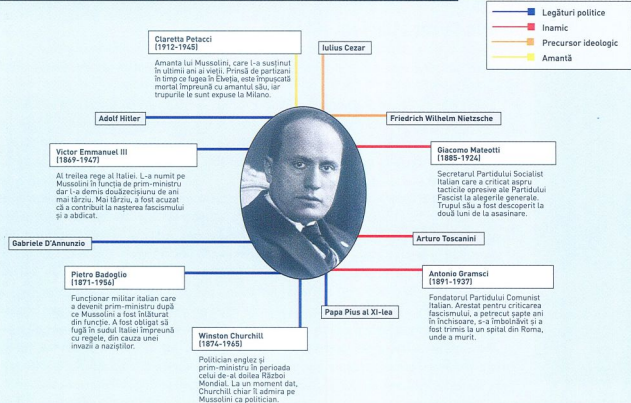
Legături politice
Inamic
Precursor ideologic
Amantă

Claretta Petacci
(1912-1945)

Amanta lui Mussolini, care l-a susţinut în ultimii ani ai vieţii. Prinsă de partizani în timp ce fugea în Elveţia, este împuşcată mortal împreună cu amantul său, iar trupurile le sunt expuse la Milano.

Iulius Cezar

Adolf Hitler

Friedrich Wilhelm Nietzsche

Victor Emmanuel III
(1869-1947)

Al treilea rege al Italiei. L-a numit pe Mussolini în funcţia de prim-ministru dar l-a demis douăzecişiunu de ani mai târziu. Mai târziu, a fost acuzat că a contribuit la naşterea fascismului şi a abdicat.

Giacomo Mateotti
(1885-1924)

Secretarul Partidului Socialist Italian care a criticat aspru tacticile opresive ale Partidului Fascist la alegerile generale. Trupul său a fost descoperit la două luni de la asasinare.

Gabriele D'Annunzio

Arturo Toscanini

Pietro Badoglio
(1871-1956)

Funcţionar militar italian care a devenit prim-ministru după ce Mussolini a fost înlăturat din funcţie. A fost obligat să fugă în sudul Italiei împreună cu regele, din cauza unei invazii a naziştilor.

Antonio Gramsci
(1891-1937)

Fondatorul Partidului Comunist Italian. Arestat pentru criticarea fascismului, a petrecut şapte ani în închisoare, s-a îmbolnăvit şi a fost trimis la un spital din Roma, unde a murit.

Papa Pius al XI-lea

Winston Churchill
(1874-1965)

Politician englez şi prim-ministru în perioada celui de-al doilea Război Mondial. La un moment dat, Churchill chiar îl admira pe Mussolini ca politician.